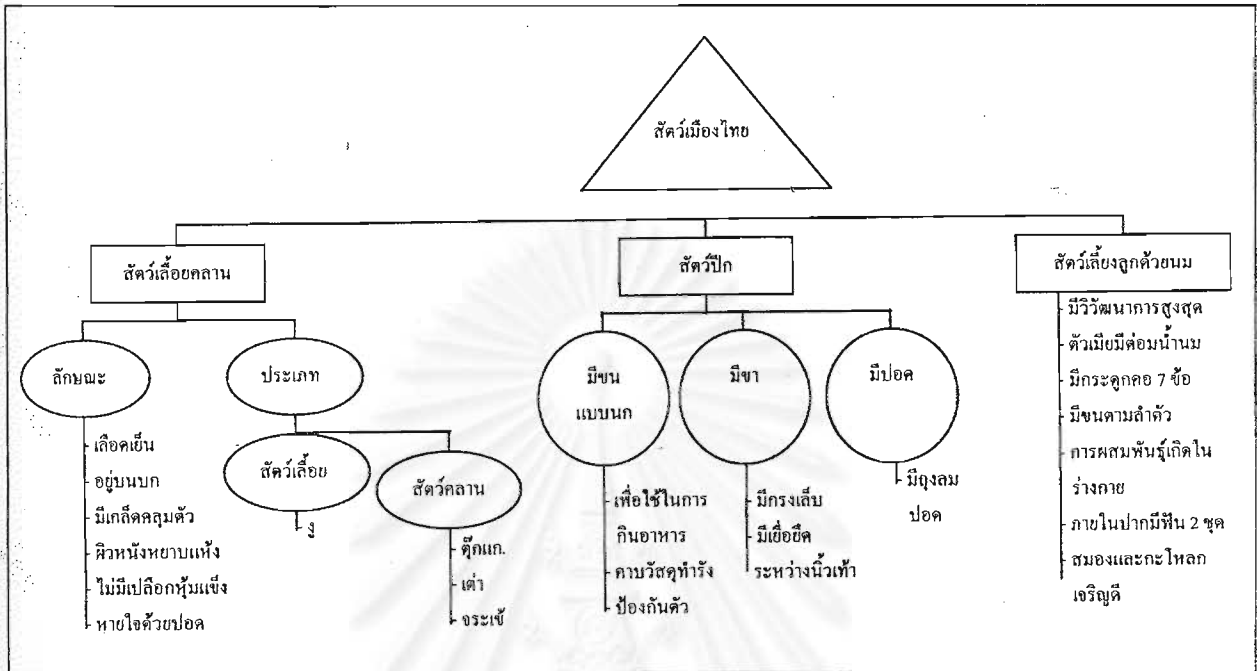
สัตว์เมืองไทย

สัตว์เลื้อยคลาน

ลักษณะ

เลือดเย็น
อยู่บนบก
มีเกล็ดคลุมตัว
ผิวหนังหยาบแห้ง
ไม่มีเปลือกหุ้มแข็ง
หายใจด้วยปอด

ประเภท

สัตว์เลื้อย

งู

สัตว์คลาน

ตุ๊กแก
เต่า
จระเข้

สัตว์ปีก

มีขนแบบนก

เพื่อใช้ในการกินอาหาร
คาบวัสดุทำรัง
ป้องกันตัว

มีขา

มีกรงเล็บ
มีเยื่อยึดระหว่างนิ้วเท้า

มีปอด

มีถุงลมปอด

สัตว์เลี้ยงลูกด้วยนม

มีวิวัฒนาการสูงสุด
ตัวเมียมีต่อมน้ำนม
มีกระดูกคอ 7 ข้อ
มีขนตามลำตัว
การผสมพันธุ์เกิดในร่างกาย
ภายในปากมีฟัน 2 ชุด
สมองและกะโหลกเจริญดี